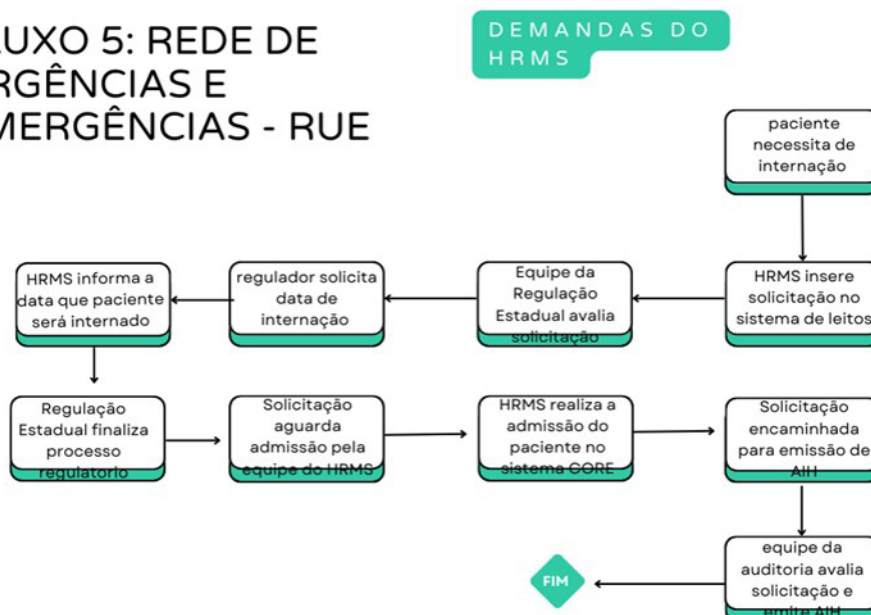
UXO 5: REDE DE
RGÊNCIAS E
MERGÊNCIAS - RUE

DEMANDAS DO HRMS

paciente necessita de internação

HRMS insere solicitação no sistema de leitos

Equipe da Regulação Estadual avalia solicitação

regulador solicita data de internação

HRMS informa a data que paciente será internado

Regulação Estadual finaliza processo regulatório

Solicitação aguarda admissão pela equipe do HRMS

HRMS realiza a admissão do paciente no sistema CORE

Solicitação encaminhada para emissão de AIH

equipe da auditoria avalia solicitação e emite AIH

FIM